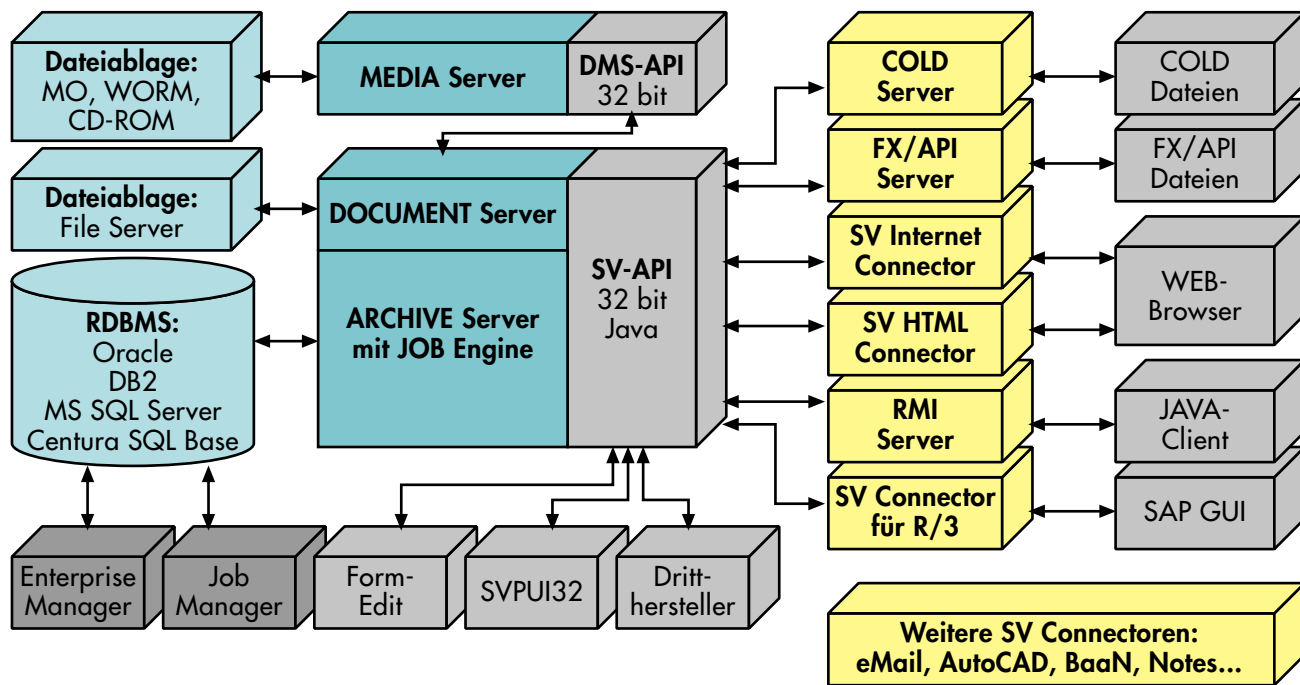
Dateiablage:
MO, WORM,
CD-ROM

MEDIA Server

DMS-API
32 bit

COLD
Server

COLD
Dateien

FX/API
Server

FX/API
Dateien

Dateiablage:
File Server

DOCUMENT Server

SV Internet
Connector

WEB-
Browser

RDBMS:
Oracle
DB2
MS SQL Server
Centura SQL Base

ARCHIVE Server
mit JOB Engine

SV-API
32 bit
Java

SV HTML
Connector

RMI
Server

JAVA-
Client

SV Connector
für R/3

SAP GUI

Enterprise
Manager

Job
Manager

Form-
Edit

SVPUI32

Dritt-
hersteller

Weitere SV Connectoren:
eMail, AutoCAD, BaaN, Notes...